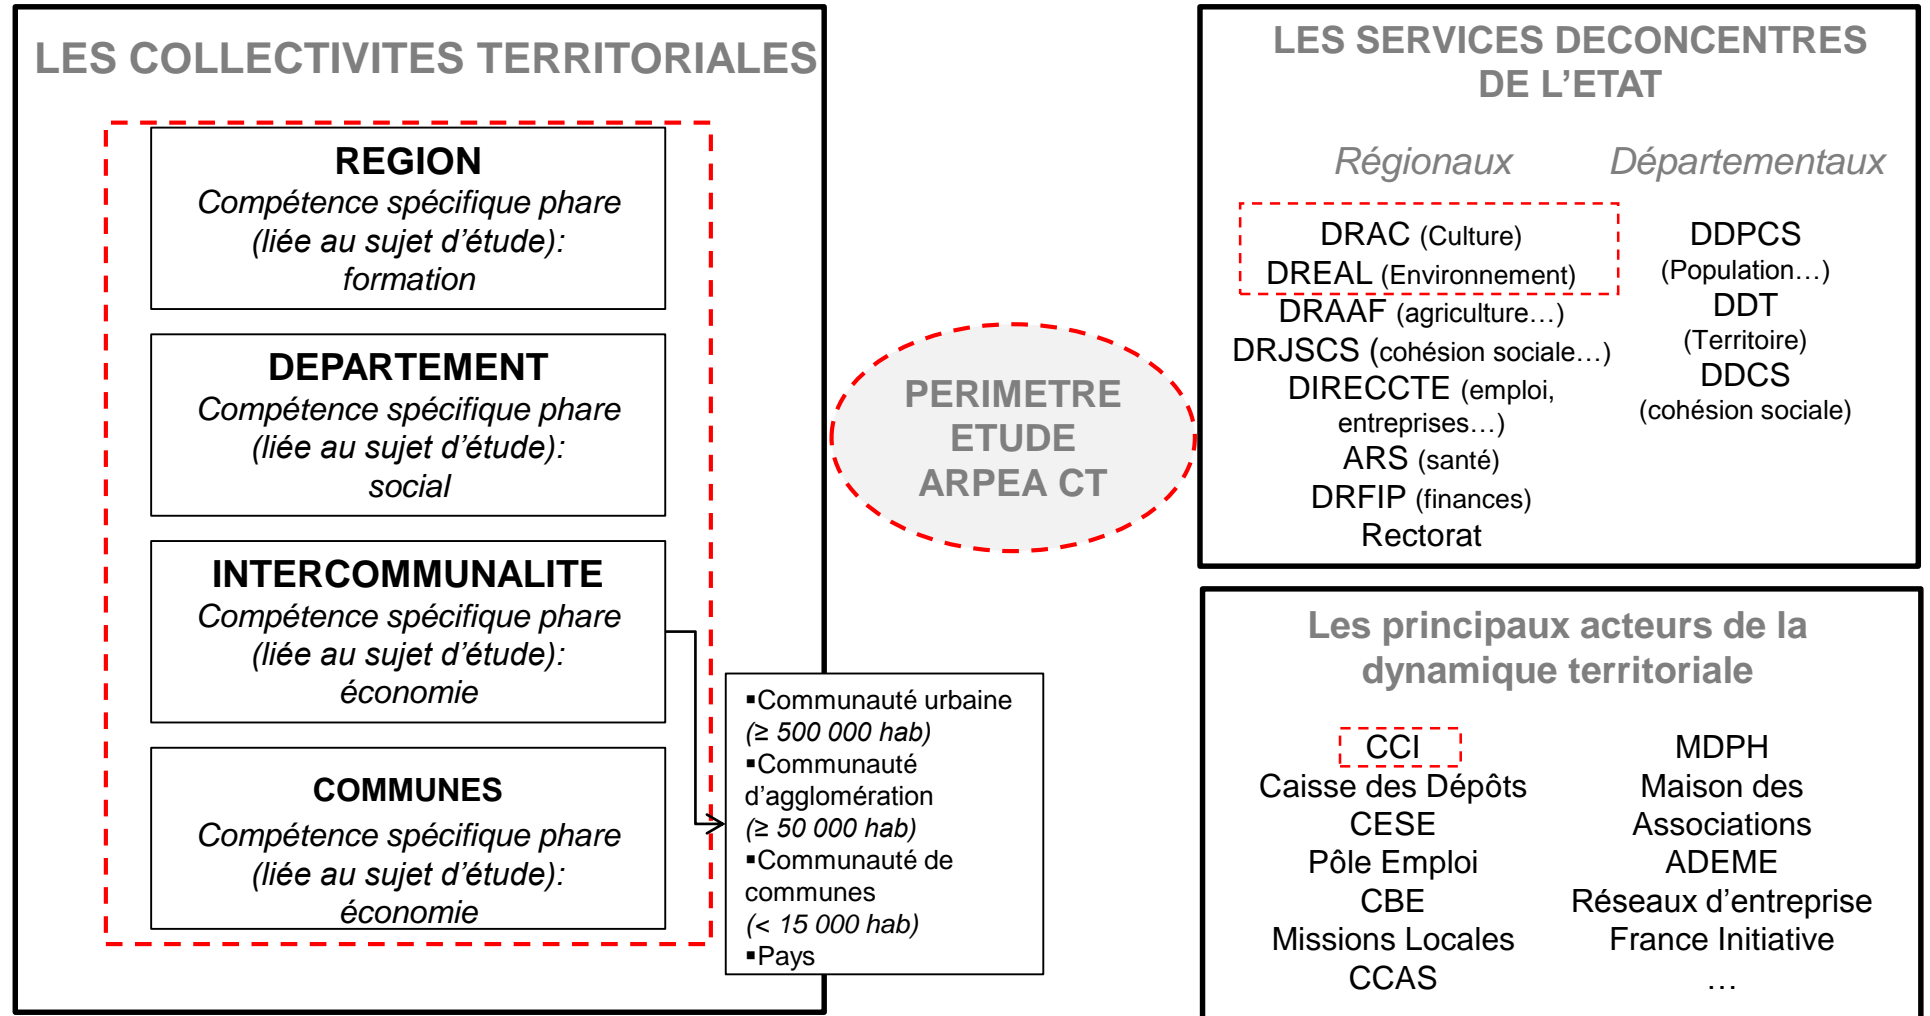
LES COLLECTIVITES TERRITORIALES

REGION
Compétence spécifique phare (liée au sujet d'étude): formation

DEPARTEMENT
Compétence spécifique phare (liée au sujet d'étude): social

INTERCOMMUNALITE
Compétence spécifique phare (liée au sujet d'étude): économie

COMMUNES
Compétence spécifique phare (liée au sujet d'étude): économie

▪Communauté urbaine
(≥ 500 000 hab)
▪Communauté d'agglomération
(≥ 50 000 hab)
▪Communauté de communes
(< 15 000 hab)
▪Pays

PERIMETRE ETUDE ARPEA CT

LES SERVICES DECONCENTRES DE L'ETAT

Régionaux

DRAC (Culture)
DREAL (Environnement)
DRAAF (agriculture…)
DRJSCS (cohésion sociale…)
DIRECCTE (emploi, entreprises…)
ARS (santé)
DRFIP (finances)
Rectorat

Départementaux

DDPCS
(Population…)
DDT
(Territoire)
DDCS
(cohésion sociale)

Les principaux acteurs de la dynamique territoriale

CCI
Caisse des Dépôts
CESE
Pôle Emploi
CBE
Missions Locales
CCAS

MDPH
Maison des Associations
ADEME
Réseaux d'entreprise
France Initiative
…